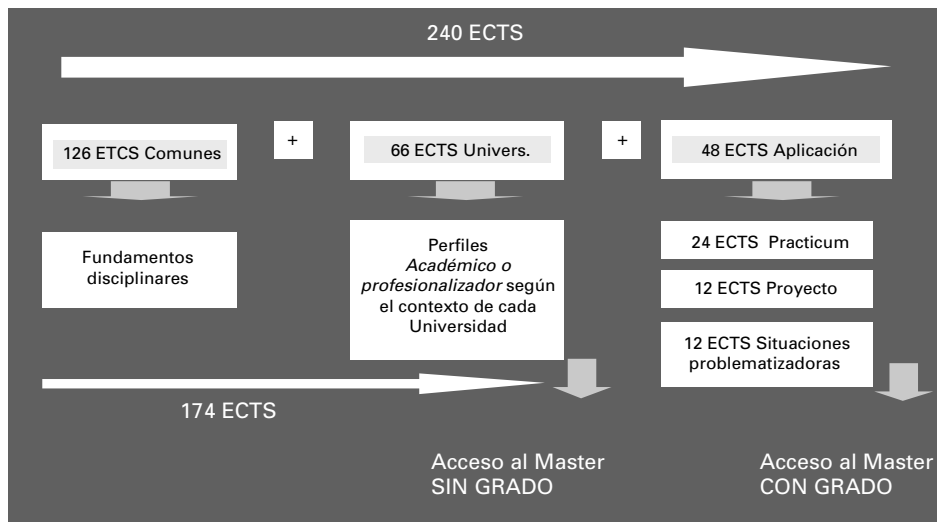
240 ECTS

126 ETCS Comunes

+

66 ECTS Univers.

+

48 ECTS Aplicación

Fundamentos disciplinares

Perfiles *Académico o profesionalizador* según el contexto de cada Universidad

24 ECTS Practicum

12 ECTS Proyecto

12 ECTS Situaciones problematizadoras

174 ECTS

Acceso al Master SIN GRADO

Acceso al Master CON GRADO